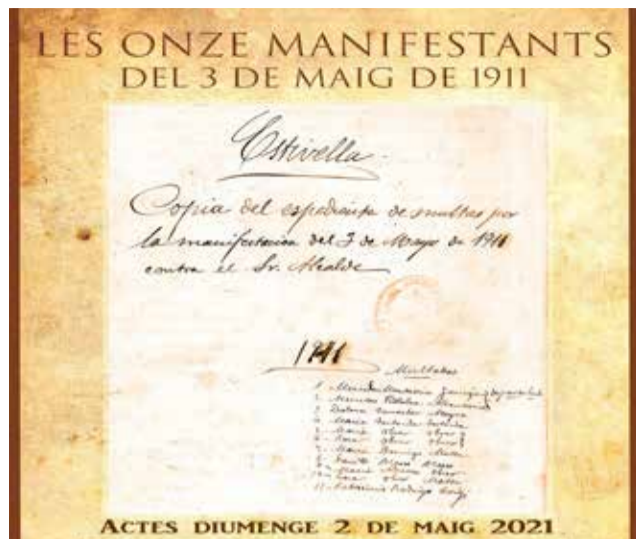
LES ONZE MANIFESTANTS
DEL 3 DE MAIG DE 1911

Estivella

Copia del expediente de multas por la manifestación del 3 de Mayo de 1911 contra el Sr. Alcalde

1911

Multados

1 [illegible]
2 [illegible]
3 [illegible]
4 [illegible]
5 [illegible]
6 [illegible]
7 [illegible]
8 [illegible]
9 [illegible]
10 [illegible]
11 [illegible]

ACTES DIUMENGE 2 DE MAIG 2021